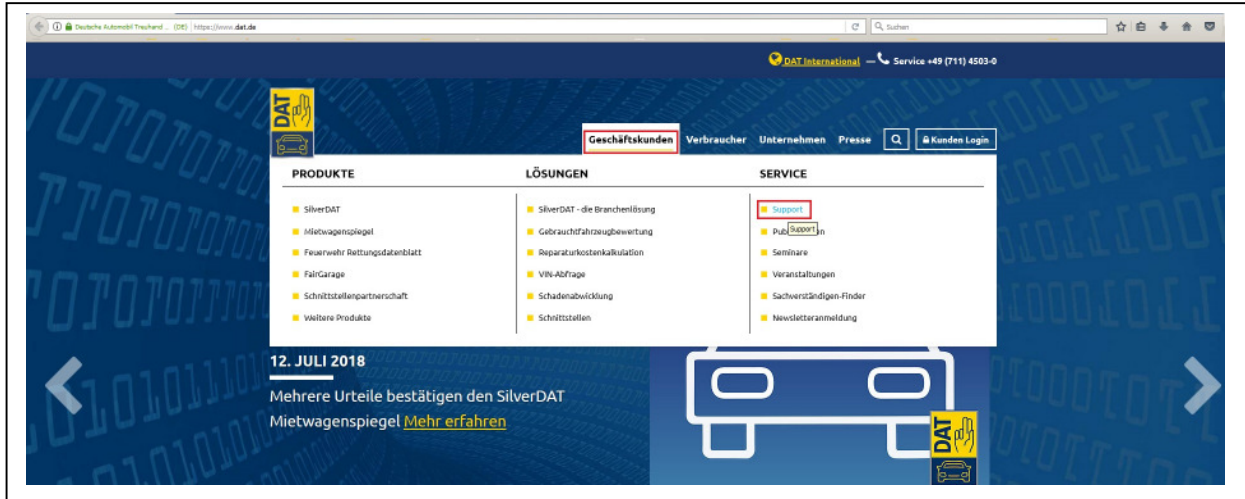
Deutsche Automobil Treuhand ... (DE) https://www.dat.de

Suchen

DAT International — Service +49 (711) 4503-0

DAT

Geschäftskunden Verbraucher Unternehmen Presse Kunden Login

PRODUKTE

SilverDAT
Mietwagenspiegel
Feuerwehr Rettungsdatenblatt
FairGarage
Schnittstellenpartnerschaft
Weitere Produkte

LÖSUNGEN

SilverDAT - die Branchenlösung
Gebrauchtfahrzeugbewertung
Reparaturkostenkalkulation
VIN-Abfrage
Schadenabwicklung
Schnittstellen

SERVICE

Support
Pub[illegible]n Support
Seminare
Veranstaltungen
Sachverständigen-Finder
Newsletteranmeldung

12. JULI 2018

Mehrere Urteile bestätigen den SilverDAT Mietwagenspiegel Mehr erfahren

DAT